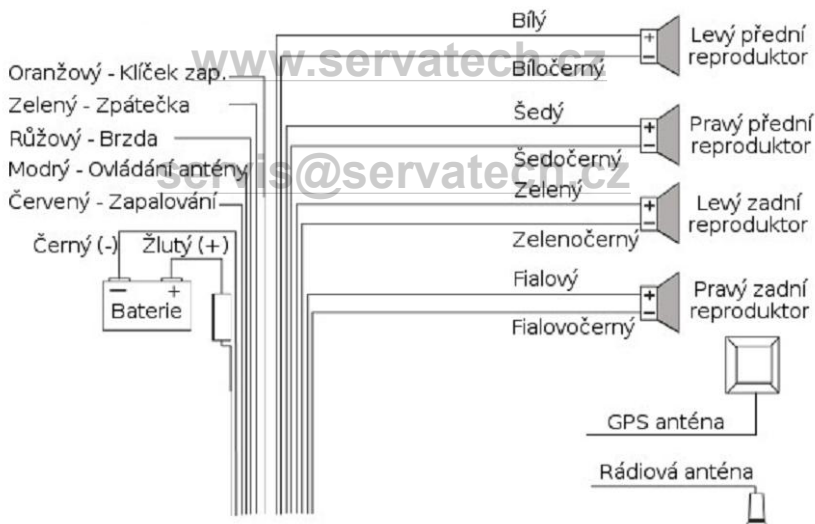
www.servatech.cz
servis@servatech.cz

Oranžový - Klíček zap.
Zelený - Zpátečka
Růžový - Brzda
Modrý - Ovládání antény
Červený - Zapalování
Černý (-)
Žlutý (+)
−
+
Baterie

Bílý
Bíločerný
+
−
Levý přední reproduktor

Šedý
Šedočerný
+
−
Pravý přední reproduktor

Zelený
Zelenočerný
+
−
Levý zadní reproduktor

Fialový
Fialovočerný
+
−
Pravý zadní reproduktor

GPS anténa
Rádiová anténa